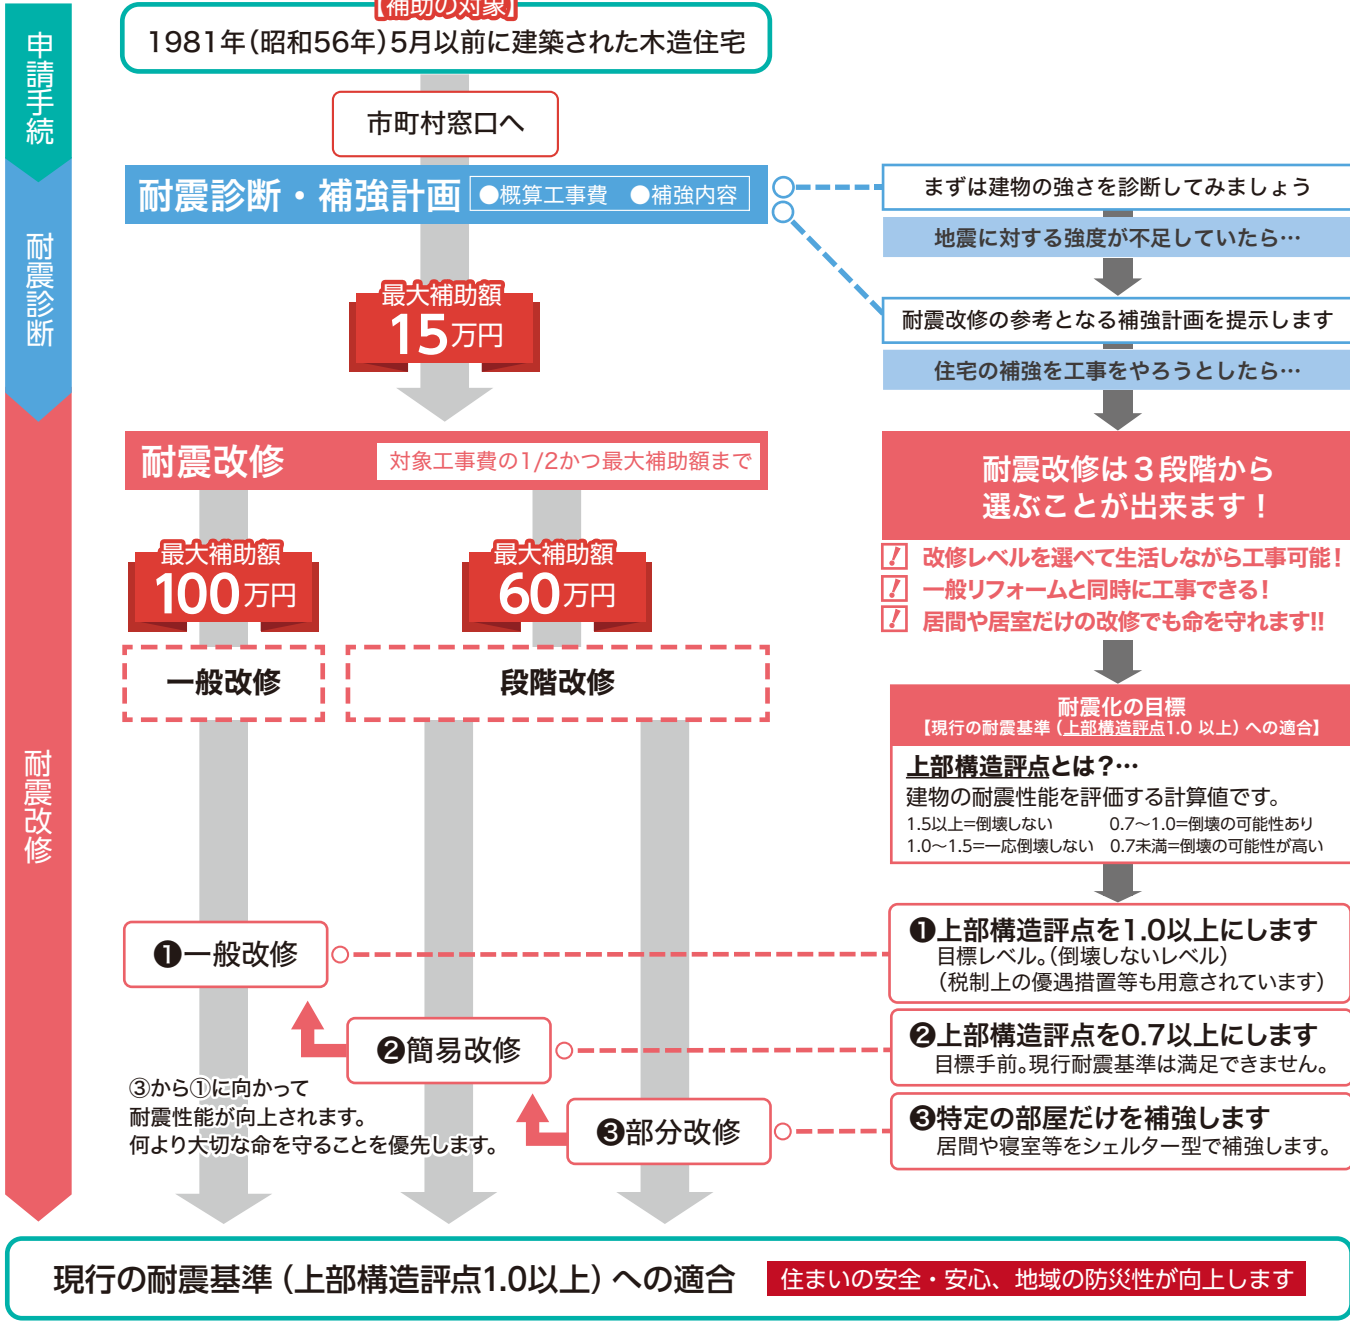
申請手続

【補助の対象】
1981年(昭和56年)5月以前に建築された木造住宅

市町村窓口へ

耐震診断

耐震診断・補強計画 ●概算工事費 ●補強内容

まずは建物の強さを診断してみましょう

地震に対する強度が不足していたら…

最大補助額 15万円

耐震改修の参考となる補強計画を提示します

住宅の補強を工事をやろうとしたら…

耐震改修

耐震改修 対象工事費の1/2かつ最大補助額まで

耐震改修は３段階から選ぶことが出来ます！

最大補助額 100万円

最大補助額 60万円

改修レベルを選べて生活しながら工事可能！
一般リフォームと同時に工事できる！
居間や居室だけの改修でも命を守れます!!

一般改修

段階改修

耐震化の目標
【現行の耐震基準（上部構造評点1.0 以上）への適合】

上部構造評点とは？…
建物の耐震性能を評価する計算値です。
1.5以上=倒壊しない 0.7～1.0=倒壊の可能性あり
1.0～1.5=一応倒壊しない 0.7未満=倒壊の可能性が高い

❶一般改修

❶上部構造評点を1.0以上にします
目標レベル。(倒壊しないレベル)
(税制上の優遇措置等も用意されています)

❷簡易改修

❷上部構造評点を0.7以上にします
目標手前。現行耐震基準は満足できません。

③から①に向かって
耐震性能が向上されます。
何より大切な命を守ることを優先します。

❸部分改修

❸特定の部屋だけを補強します
居間や寝室等をシェルター型で補強します。

現行の耐震基準（上部構造評点1.0以上）への適合 住まいの安全・安心、地域の防災性が向上します